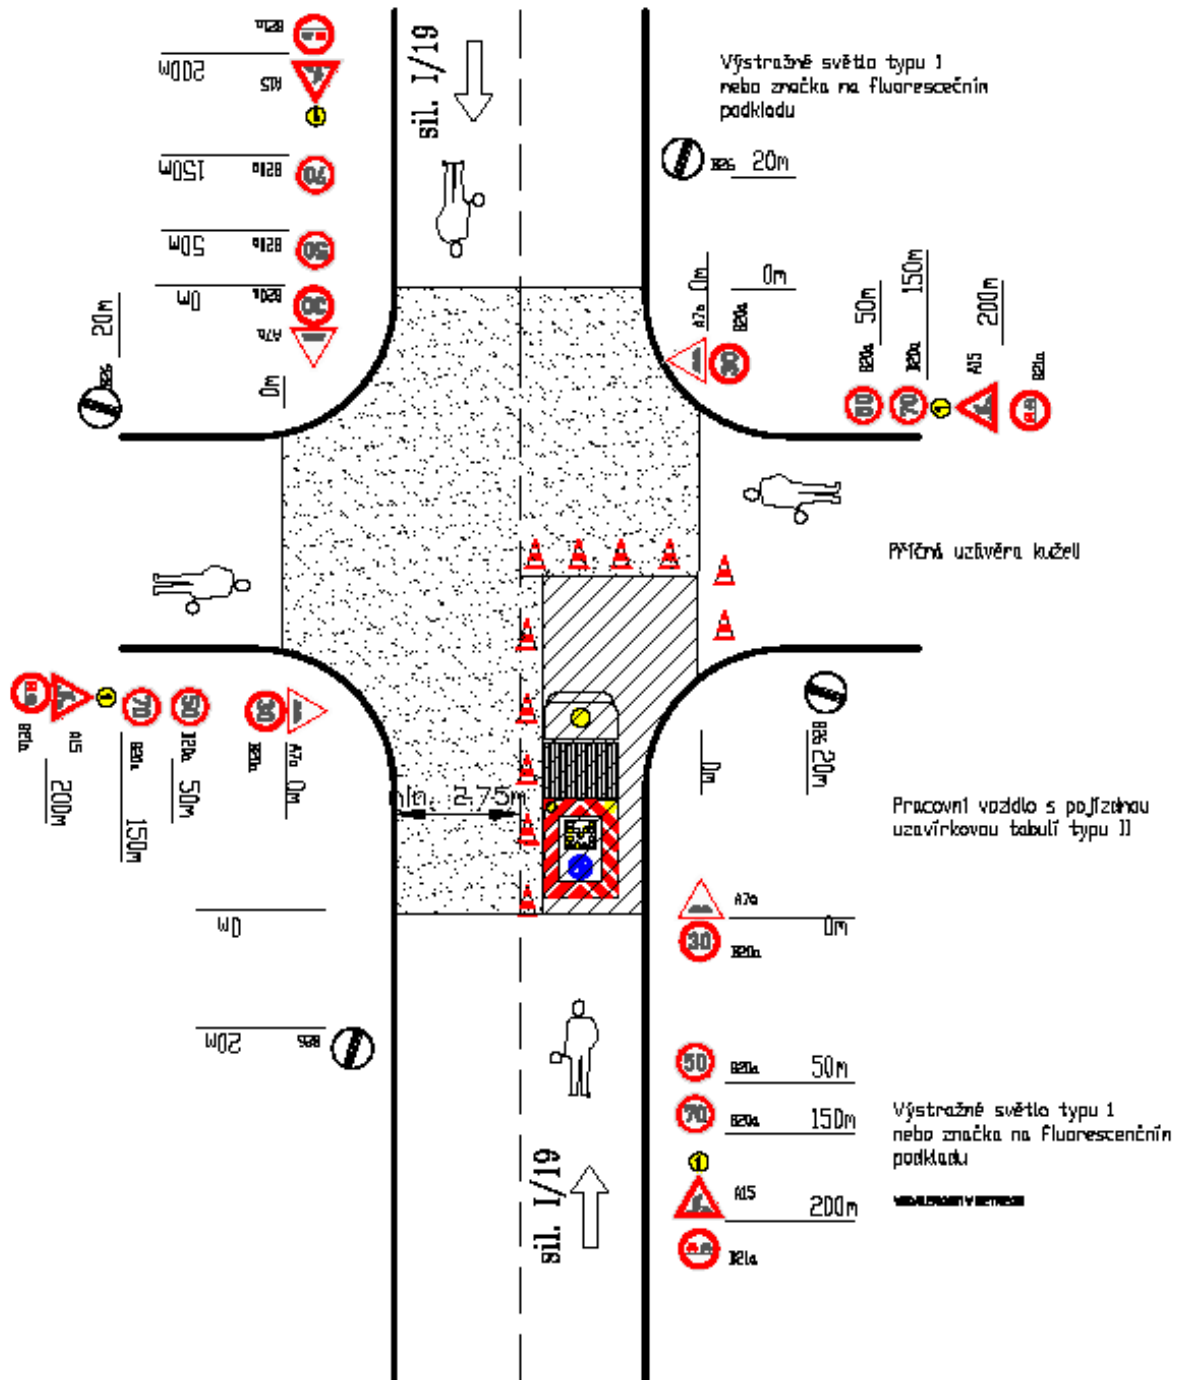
B21a
200m
A15
150m
B20a
50m
B20a
0m
B20a
A7a
20m
B26
0m
sil. I/19

Výstražné světlo typu 1 nebo značka na fluorescenčním podkladu

B26 20m

A7a 0m
B20a
0m
50m
150m
200m
B20a
B20a
A15
B21a
30
60
70

Příčná uzávěra kužel

B21a
A15
B20a
B20a
B20a
A7a
70
50
30
200m
150m
50m
0m
min. 2,75m
0m
B26 20m

Pracovní vozidlo s pojízdnou uzavírkovou tabulí typu II

A7a
0m
30
B20a

0m
20m
B26

sil. I/19

50
B20a
50m
70
B20a
150m
A15
200m
B21a

Výstražné světlo typu 1 nebo značka na fluorescenčním podkladu

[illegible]